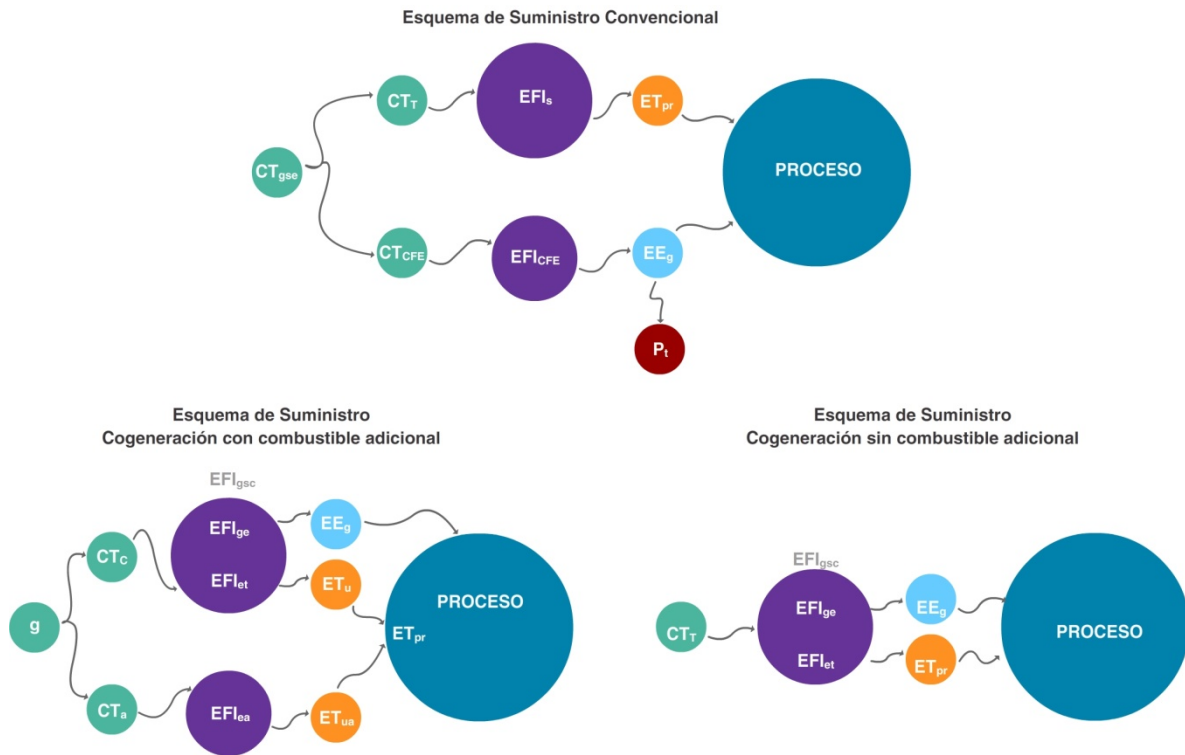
Esquema de Suministro Convencional

$CT_{gse}$

$CT_T$

$EFI_s$

$ET_{pr}$

PROCESO

$CT_{CFE}$

$EFI_{CFE}$

$EE_g$

$P_t$

Esquema de Suministro
Cogeneración con combustible adicional

$EFI_{gsc}$

g

$CT_C$

$EFI_{ge}$

$EFI_{et}$

$EE_g$

$ET_u$

PROCESO

$ET_{pr}$

$CT_a$

$EFI_{ea}$

$ET_{ua}$

Esquema de Suministro
Cogeneración sin combustible adicional

$EFI_{gsc}$

$CT_T$

$EFI_{ge}$

$EFI_{et}$

$EE_g$

$ET_{pr}$

PROCESO